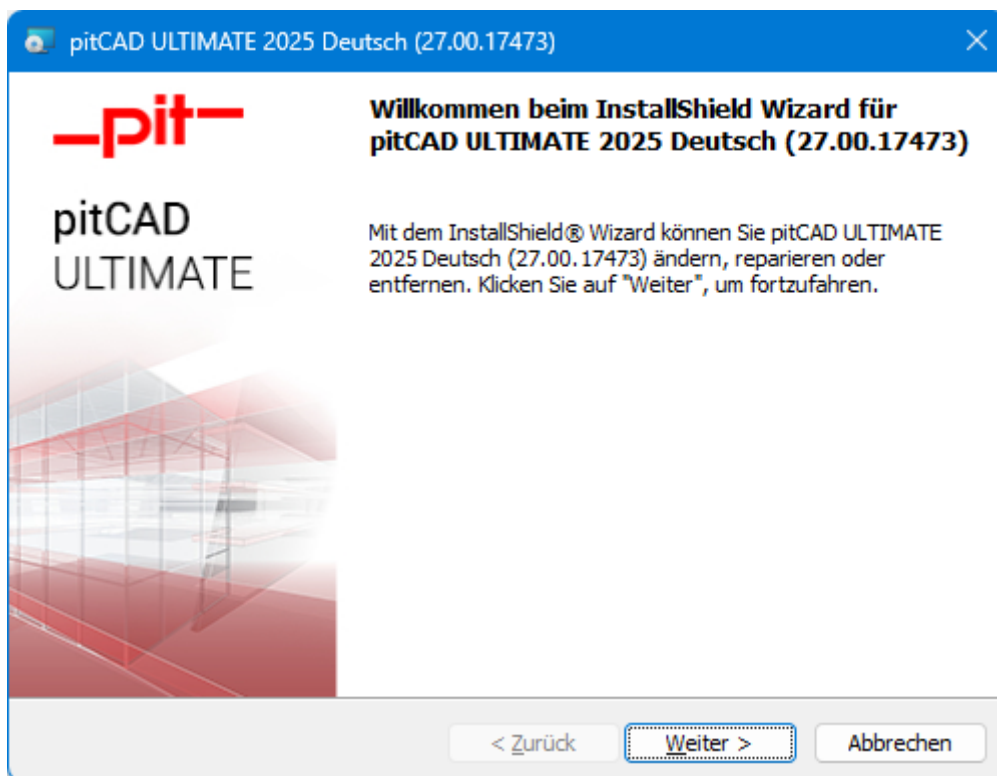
pitCAD ULTIMATE 2025 Deutsch (27.00.17473)

×

_pit_

pitCAD
ULTIMATE

Willkommen beim InstallShield Wizard für pitCAD ULTIMATE 2025 Deutsch (27.00.17473)

Mit dem InstallShield® Wizard können Sie pitCAD ULTIMATE 2025 Deutsch (27.00.17473) ändern, reparieren oder entfernen. Klicken Sie auf "Weiter", um fortzufahren.

< Zurück

Weiter >

Abbrechen